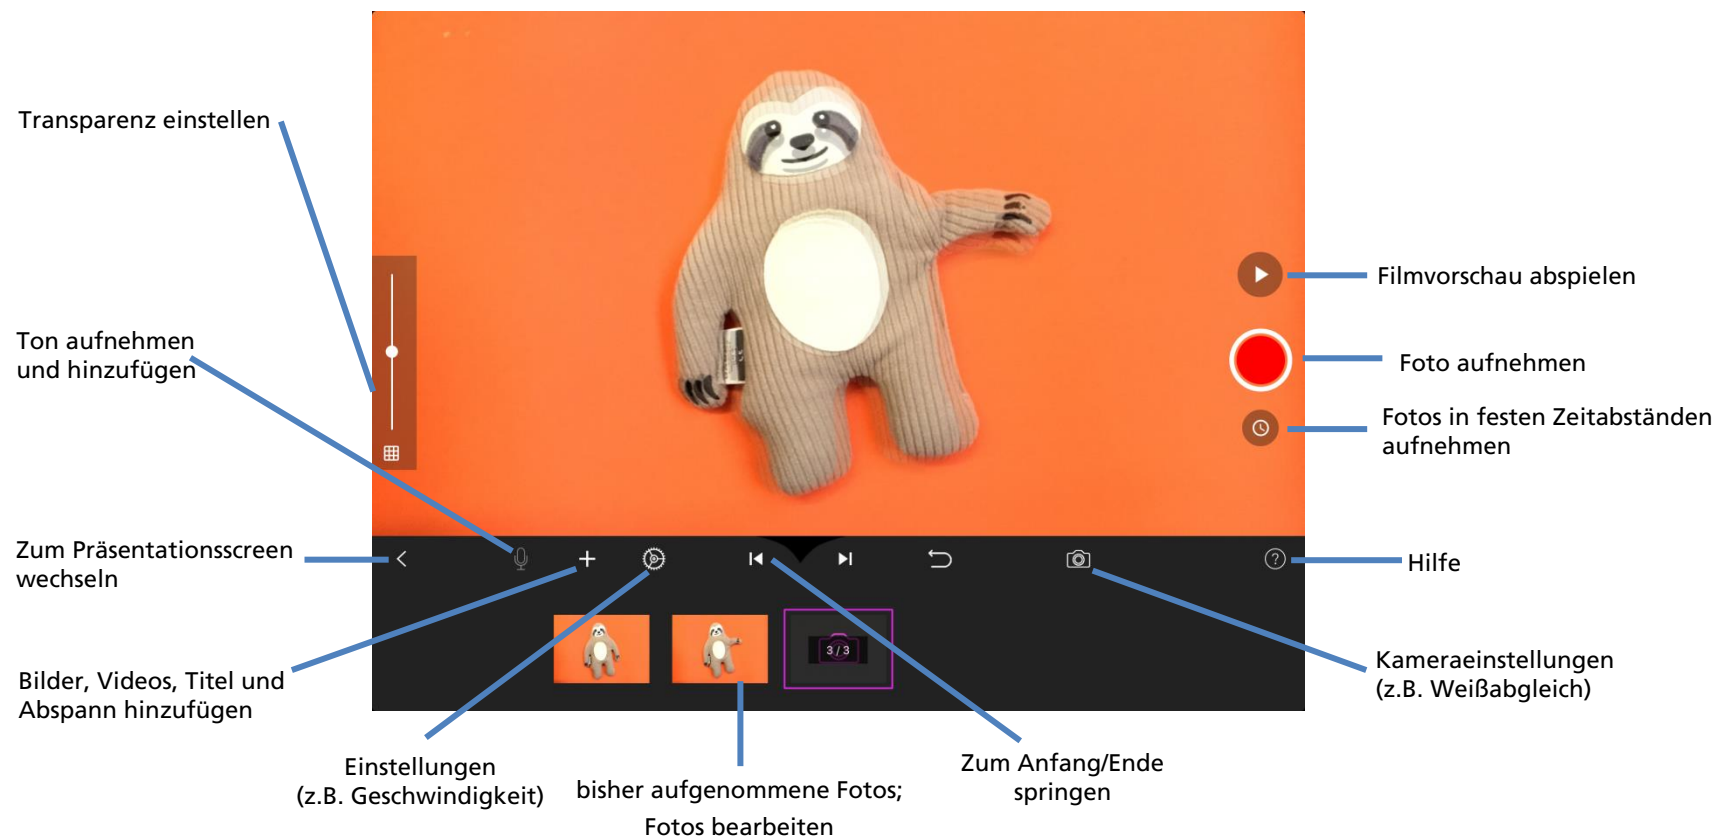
Transparenz einstellen

Ton aufnehmen und hinzufügen

Zum Präsentationsscreen wechseln

Bilder, Videos, Titel und Abspann hinzufügen

Filmvorschau abspielen

Foto aufnehmen

Fotos in festen Zeitabständen aufnehmen

Hilfe

Kameraeinstellungen (z.B. Weißabgleich)

3 / 3

Einstellungen (z.B. Geschwindigkeit)

bisher aufgenommene Fotos; Fotos bearbeiten

Zum Anfang/Ende springen